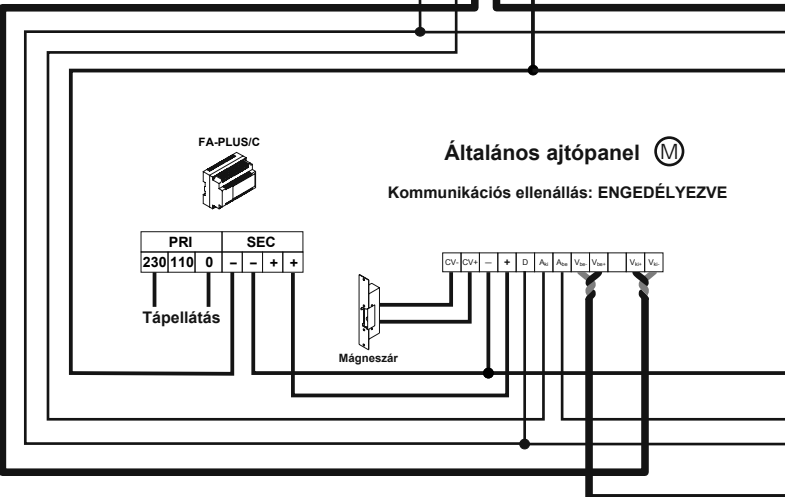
FA-PLUS/C

Általános ajtópanel Ⓜ

Kommunikációs ellenállás: ENGEDÉLYEZVE

| PRI | | | SEC | | | |
|---|---|---|---|---|---|---|
| 230 | 110 | 0 | – | – | + | + |

Tápellátás

Mágneszár

CV- CV+ – + D $A_{ki}$ $A_{be}$ $V_{be-}$ $V_{be+}$ $V_{ki+}$ $V_{ki-}$